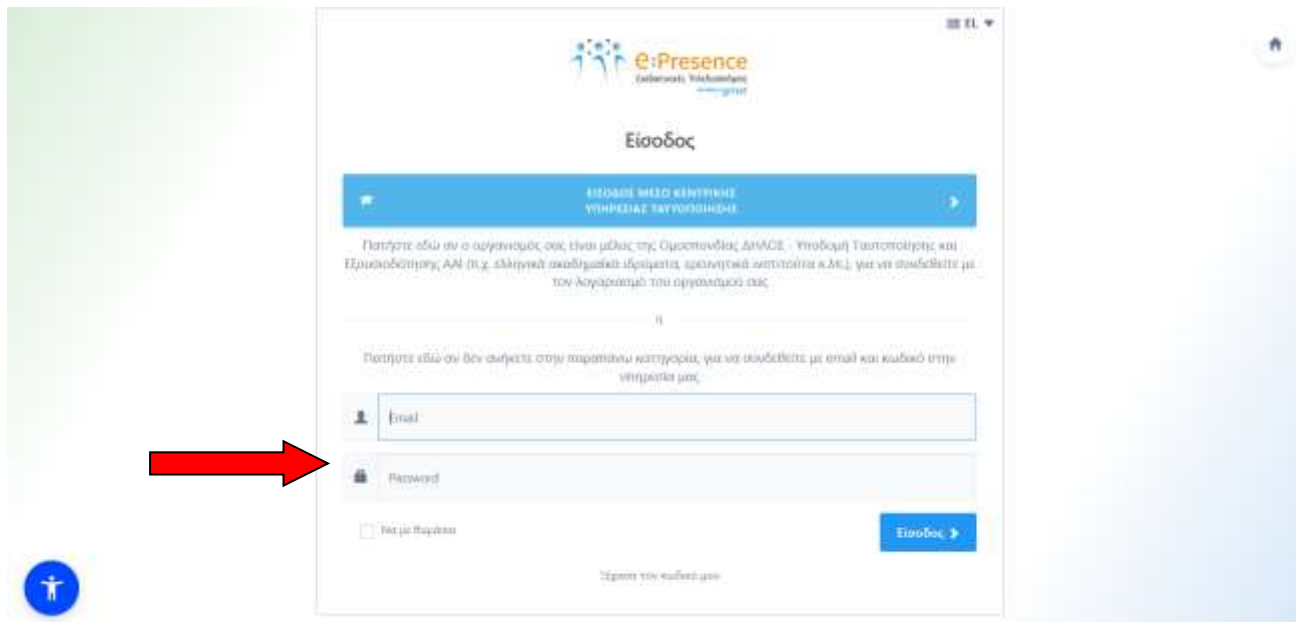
EL

e:Presence
Σύγχρονες Τηλεδιασκέψεις
grnet

Είσοδος

ΕΙΣΟΔΟΣ ΜΕΣΩ ΚΕΝΤΡΙΚΗΣ ΥΠΗΡΕΣΙΑΣ ΤΑΥΤΟΠΟΙΗΣΗΣ

Πατήστε εδώ αν ο οργανισμός σας είναι μέλος της Ομοσπονδίας ΔΗΛΟΣ - Υποδομή Ταυτοποίησης και Εξουσιοδότησης ΑΑΙ (π.χ. ελληνικά ακαδημαϊκά ιδρύματα, ερευνητικά ινστιτούτα κ.λπ.), για να συνδεθείτε με τον λογαριασμό του οργανισμού σας

ή

Πατήστε εδώ αν δεν ανήκετε στην παραπάνω κατηγορία, για να συνδεθείτε με email και κωδικό στην υπηρεσία μας

Email

Password

Να με θυμάσαι

Είσοδος

Ξέχασα τον κωδικό μου